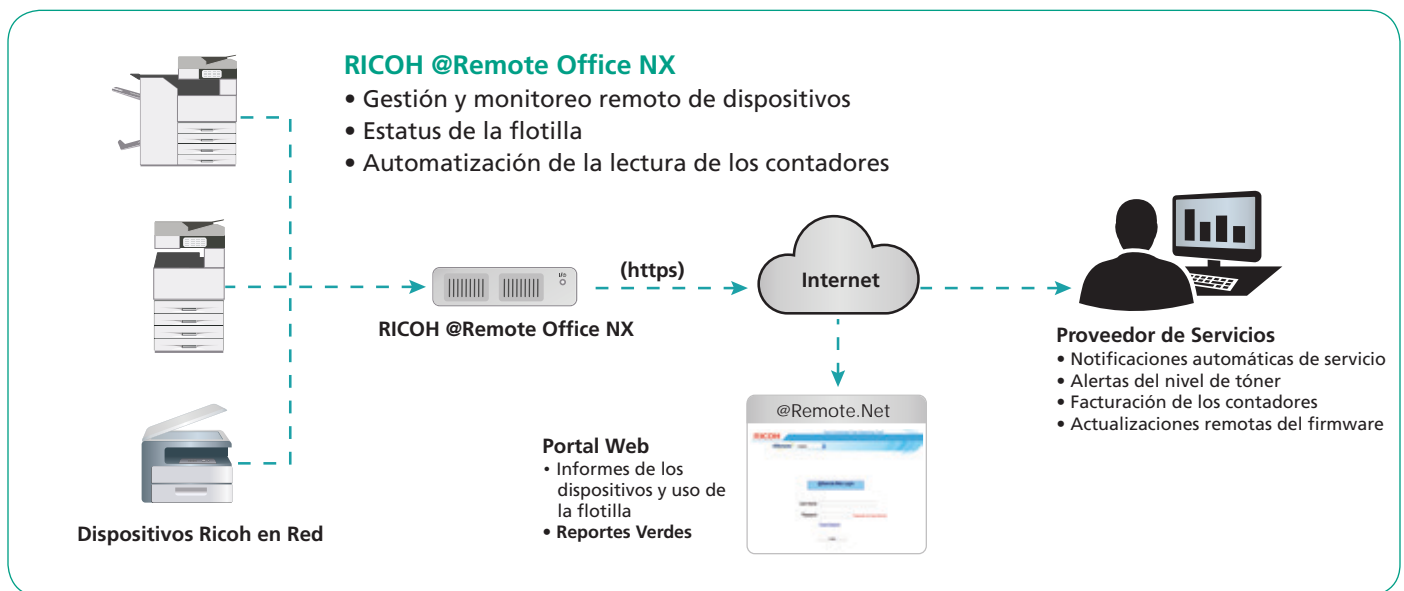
RICOH @Remote Office NX
• Gestión y monitoreo remoto de dispositivos
• Estatus de la flotilla
• Automatización de la lectura de los contadores

(https)

Internet

RICOH @Remote Office NX

Proveedor de Servicios
• Notificaciones automáticas de servicio
• Alertas del nivel de tóner
• Facturación de los contadores
• Actualizaciones remotas del firmware

@Remote.Net

RICOH

Portal Web
• Informes de los dispositivos y uso de la flotilla
• Reportes Verdes

Dispositivos Ricoh en Red